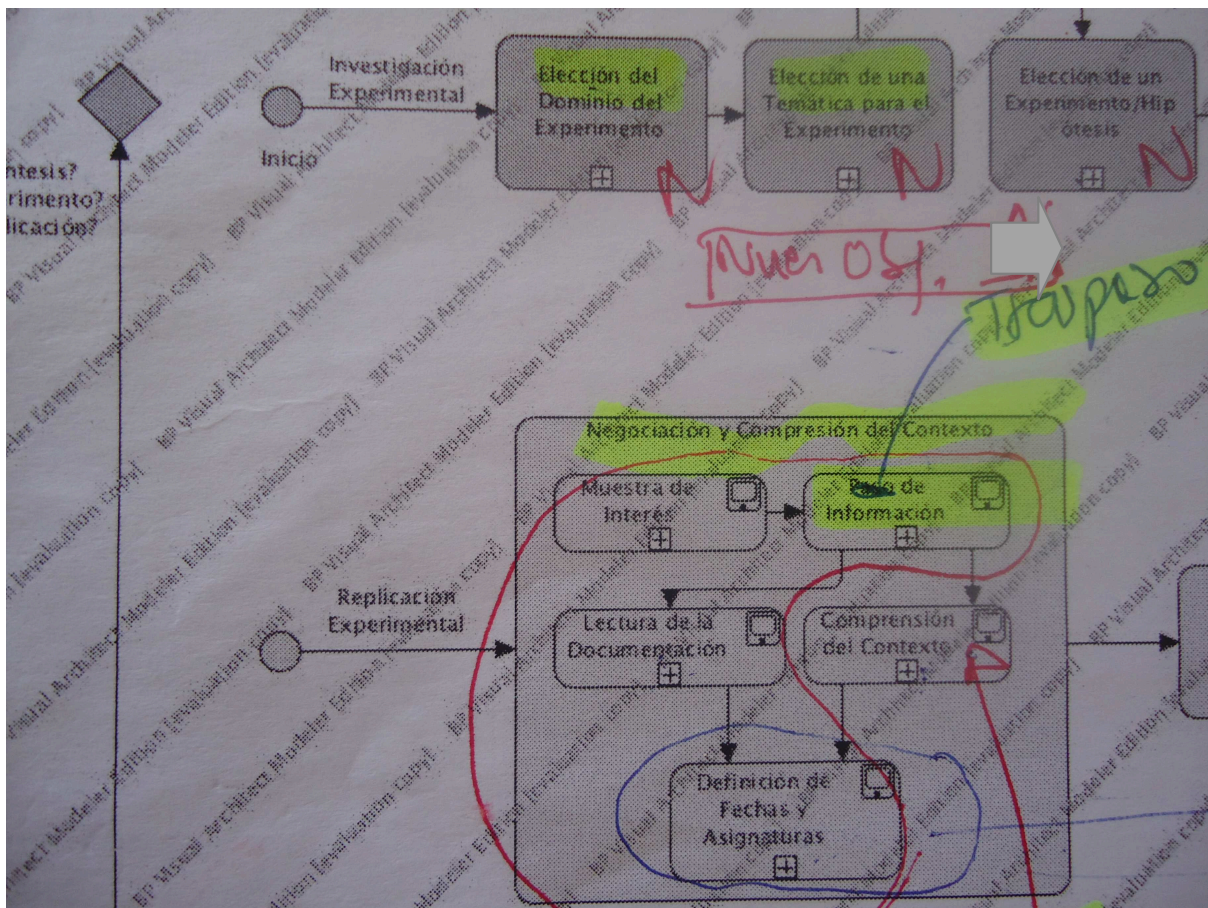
ntesis?
rimento?
licación?

Investigación Experimental

Inicio

Elección del Dominio del Experimento

N

Elección de una Temática para el Experimento

N

Elección de un Experimento/Hipótesis

N

Nuevos, N

Traspaso

Negociación y Compresión del Contexto

Muestra de Interés

Paso de Información

Replicación Experimental

Lectura de la Documentación

Comprensión del Contexto

Definición de Fechas y Asignaturas

BP Visual Architect Modeler Edition [evaluation copy]